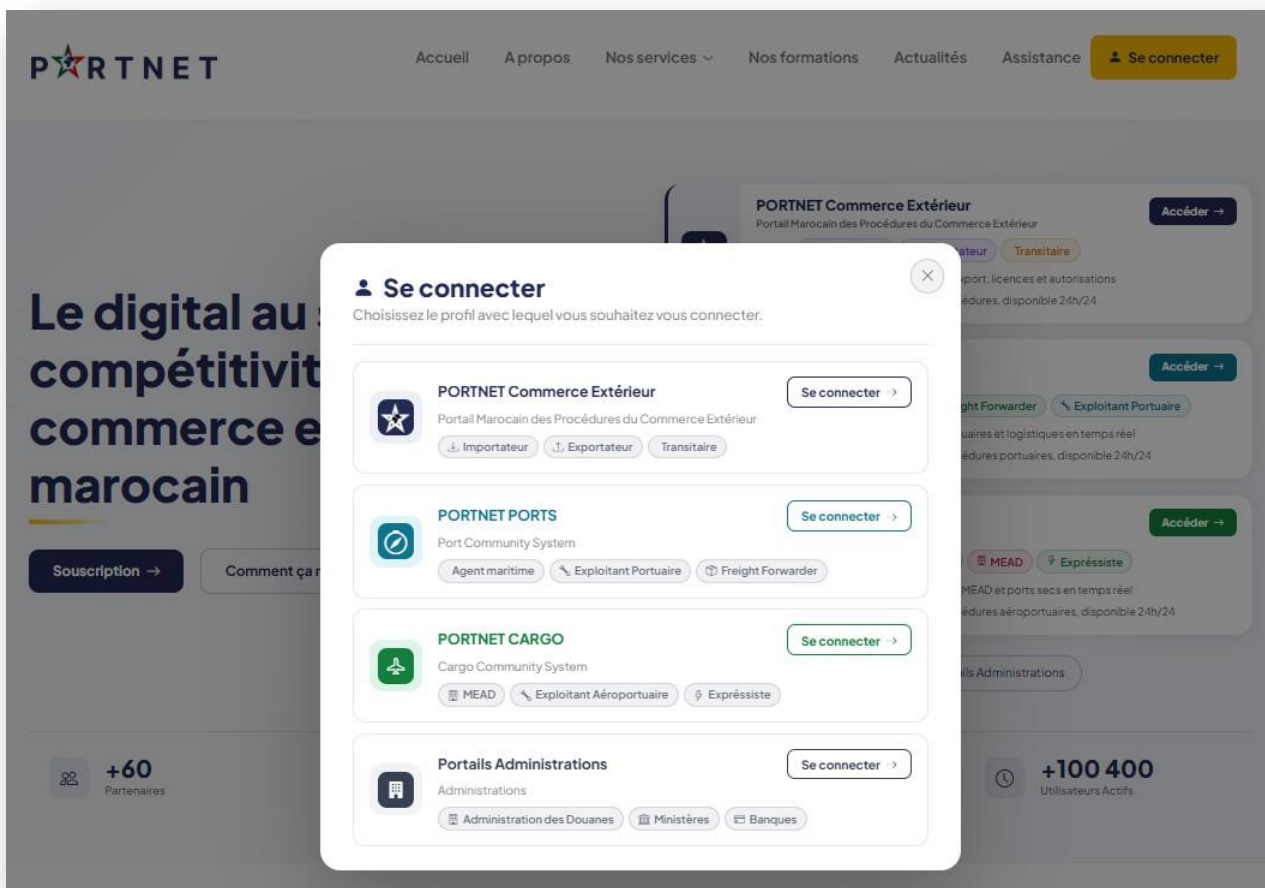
PORTNET

Accueil A propos Nos services Nos formations Actualités Assistance Se connecter

PORTNET Commerce Extérieur
Portail Marocain des Procédures du Commerce Extérieur
Accéder →
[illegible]teur Transitaire
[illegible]port, licences et autorisations
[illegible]édures, disponible 24h/24

Le digital au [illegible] compétitivit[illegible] commerce e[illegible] marocain

Souscription →
Comment ça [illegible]

Accéder →
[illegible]ght Forwarder Exploitant Portuaire
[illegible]uaires et logistiques en temps réel
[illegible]édures portuaires, disponible 24h/24

Accéder →
MEAD Expréssiste
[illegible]MEAD et ports secs en temps réel
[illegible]édures aéroportuaires, disponible 24h/24

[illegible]ils Administrations

+60
Partenaires

+100 400
Utilisateurs Actifs

Se connecter
Choisissez le profil avec lequel vous souhaitez vous connecter.

PORTNET Commerce Extérieur
Portail Marocain des Procédures du Commerce Extérieur
Importateur Exportateur Transitaire
Se connecter

PORTNET PORTS
Port Community System
Agent maritime Exploitant Portuaire Freight Forwarder
Se connecter

PORTNET CARGO
Cargo Community System
MEAD Exploitant Aéroportuaire Expréssiste
Se connecter

Portails Administrations
Administrations
Administration des Douanes Ministères Banques
Se connecter